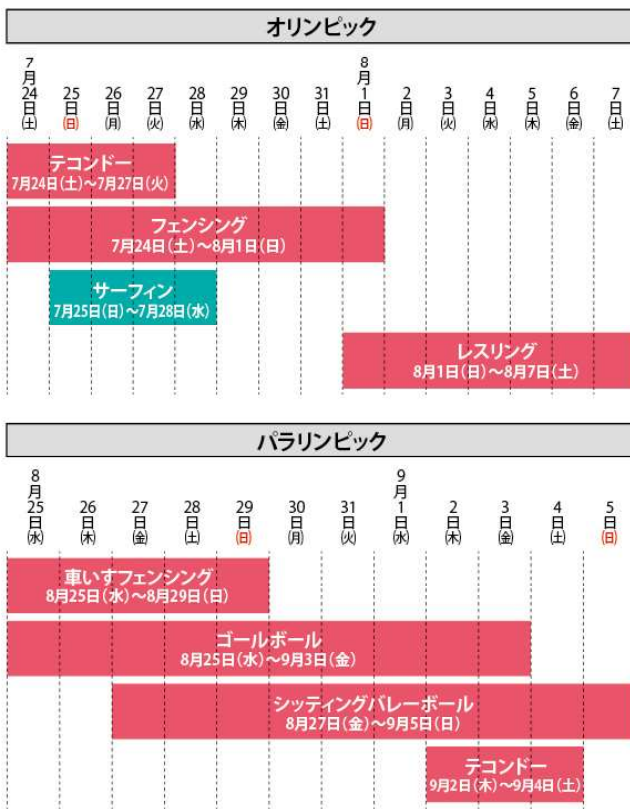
オリンピック

| 7月24日(土) | 25日(日) | 26日(月) | 27日(火) | 28日(水) | 29日(木) | 30日(金) | 31日(土) | 8月1日(日) | 2日(月) | 3日(火) | 4日(水) | 5日(木) | 6日(金) | 7日(土) |
|---|---|---|---|---|---|---|---|---|---|---|---|---|---|---|

テコンドー
7月24日(土)~7月27日(火)

フェンシング
7月24日(土)~8月1日(日)

サーフィン
7月25日(日)~7月28日(水)

レスリング
8月1日(日)~8月7日(土)

パラリンピック

| 8月25日(水) | 26日(木) | 27日(金) | 28日(土) | 29日(日) | 30日(月) | 31日(火) | 9月1日(水) | 2日(木) | 3日(金) | 4日(土) | 5日(日) |
|---|---|---|---|---|---|---|---|---|---|---|---|

車いすフェンシング
8月25日(水)~8月29日(日)

ゴールボール
8月25日(水)~9月3日(金)

シッティングバレーボール
8月27日(金)~9月5日(日)

テコンドー
9月2日(木)~9月4日(土)